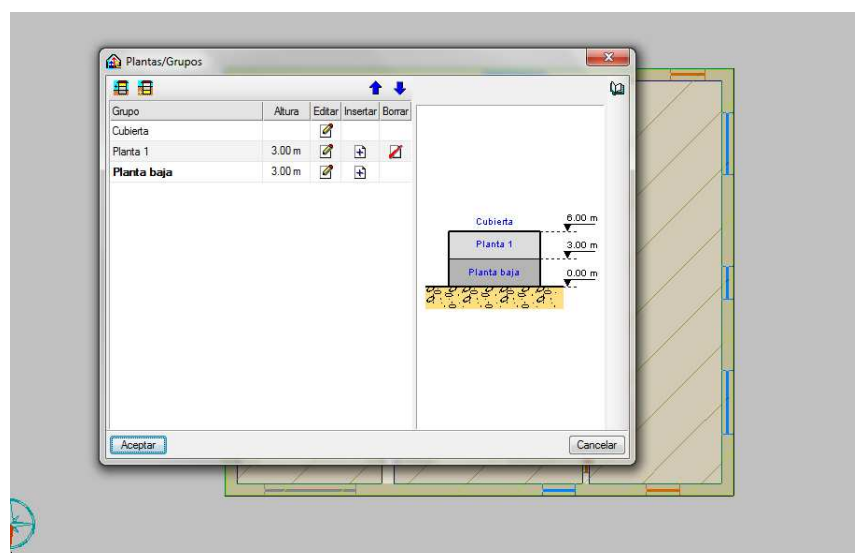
Plantas/Grupos

| Grupo | Altura | Editar | Insertar | Borrar |
|---|---|---|---|---|
| Cubierta | | | | |
| Planta 1 | 3.00 m | | | |
| **Planta baja** | 3.00 m | | | |

Cubierta
6.00 m
Planta 1
3.00 m
Planta baja
0.00 m

Aceptar
Cancelar